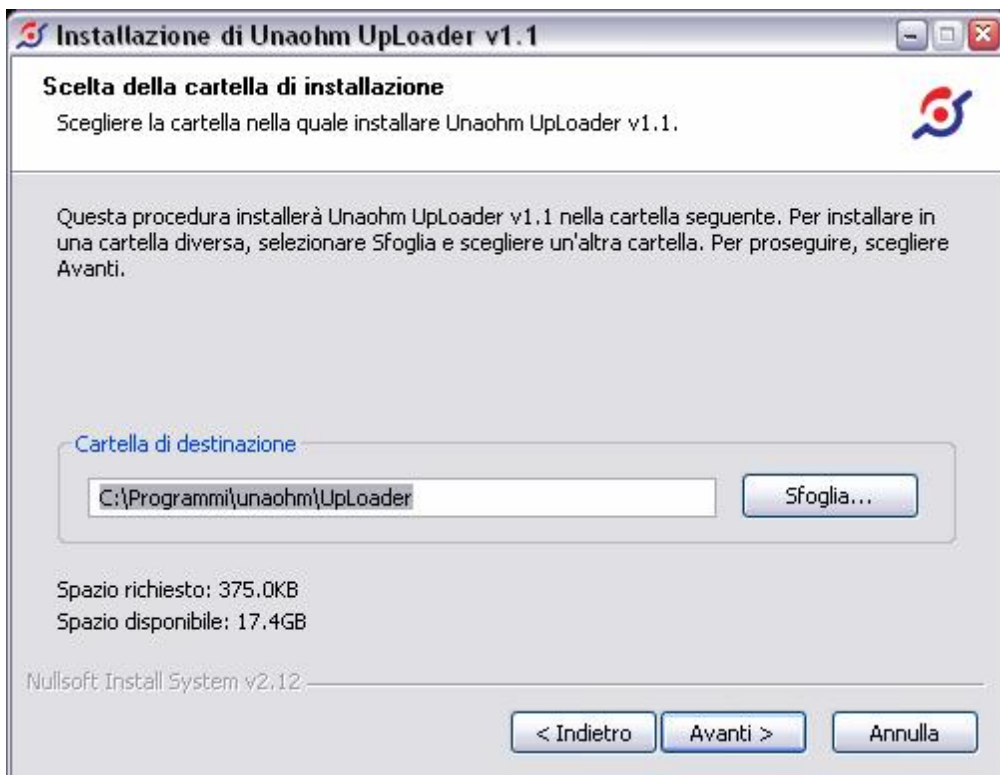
Installazione di Unaohm UpLoader v1.1

Scelta della cartella di installazione
Scegliere la cartella nella quale installare Unaohm UpLoader v1.1.

Questa procedura installerà Unaohm UpLoader v1.1 nella cartella seguente. Per installare in una cartella diversa, selezionare Sfoglia e scegliere un'altra cartella. Per proseguire, scegliere Avanti.

Cartella di destinazione
C:\Programmi\unaohm\UpLoader
Sfoglia...

Spazio richiesto: 375.0KB
Spazio disponibile: 17.4GB

Nullsoft Install System v2.12

< Indietro
Avanti >
Annulla